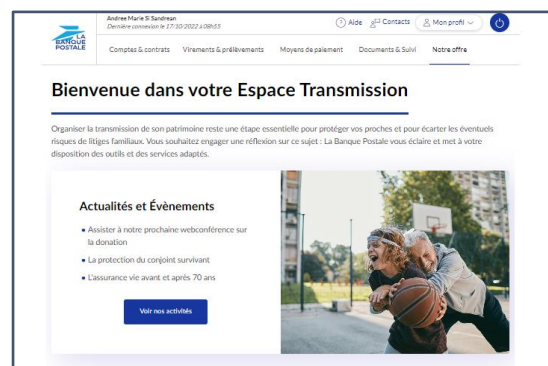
LA BANQUE POSTALE

Andree Marie Si Sandrean
Dernière connexion le 17/10/2022 à 08h53

Aide  Contacts  Mon profil

Comptes & contrats  Virements & prélèvements  Moyens de paiement  Documents & Suivi  Notre offre

Bienvenue dans votre Espace Transmission

Organiser la transmission de son patrimoine reste une étape essentielle pour protéger vos proches et pour écarter les éventuels risques de litiges familiaux. Vous souhaitez engager une réflexion sur ce sujet : La Banque Postale vous éclaire et met à votre disposition des outils et des services adaptés.

Actualités et Évènements

• Assister à notre prochaine webconférence sur la donation
• La protection du conjoint survivant
• L'assurance vie avant et après 70 ans

Voir nos activités